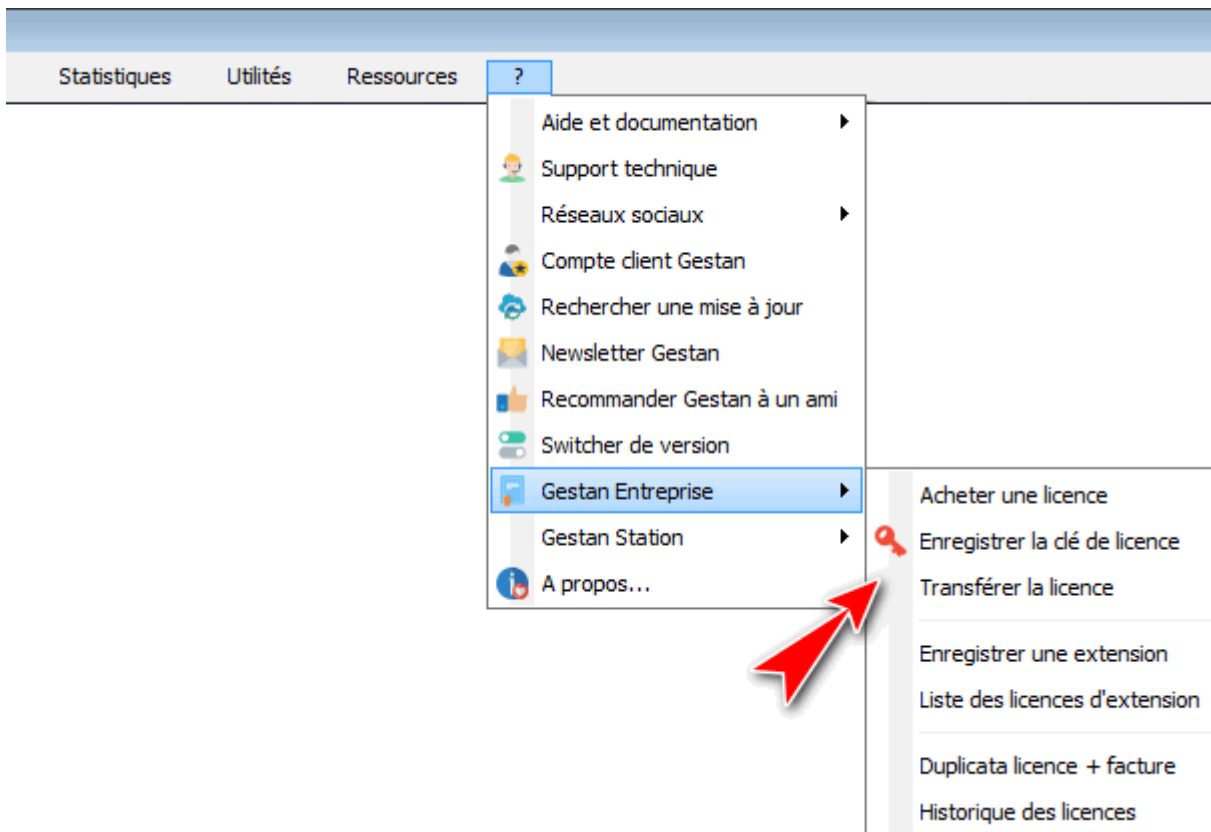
Statistiques Utilités Ressources ?

Aide et documentation
Support technique
Réseaux sociaux
Compte client Gestan
Rechercher une mise à jour
Newsletter Gestan
Recommander Gestan à un ami
Switcher de version
Gestan Entreprise
Gestan Station
A propos...

Acheter une licence
Enregistrer la clé de licence
Transférer la licence

Enregistrer une extension
Liste des licences d'extension

Duplicata licence + facture
Historique des licences